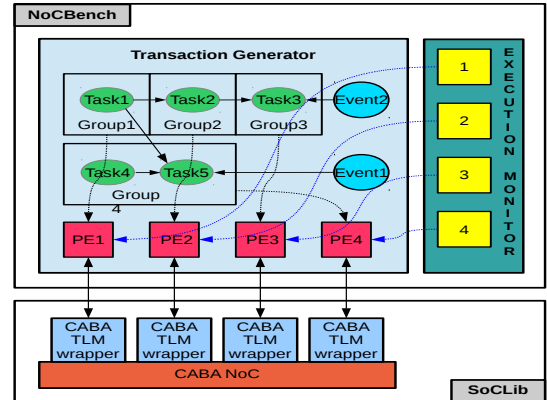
NoCBench

Transaction Generator

Task1

Task2

Task3

Event2

Group1

Group2

Group3

Task4

Task5

Event1

Group 4

PE1

PE2

PE3

PE4

EXECUTION MONITOR

1

2

3

4

CABA TLM wrapper

CABA TLM wrapper

CABA TLM wrapper

CABA TLM wrapper

CABA NoC

SoCLib